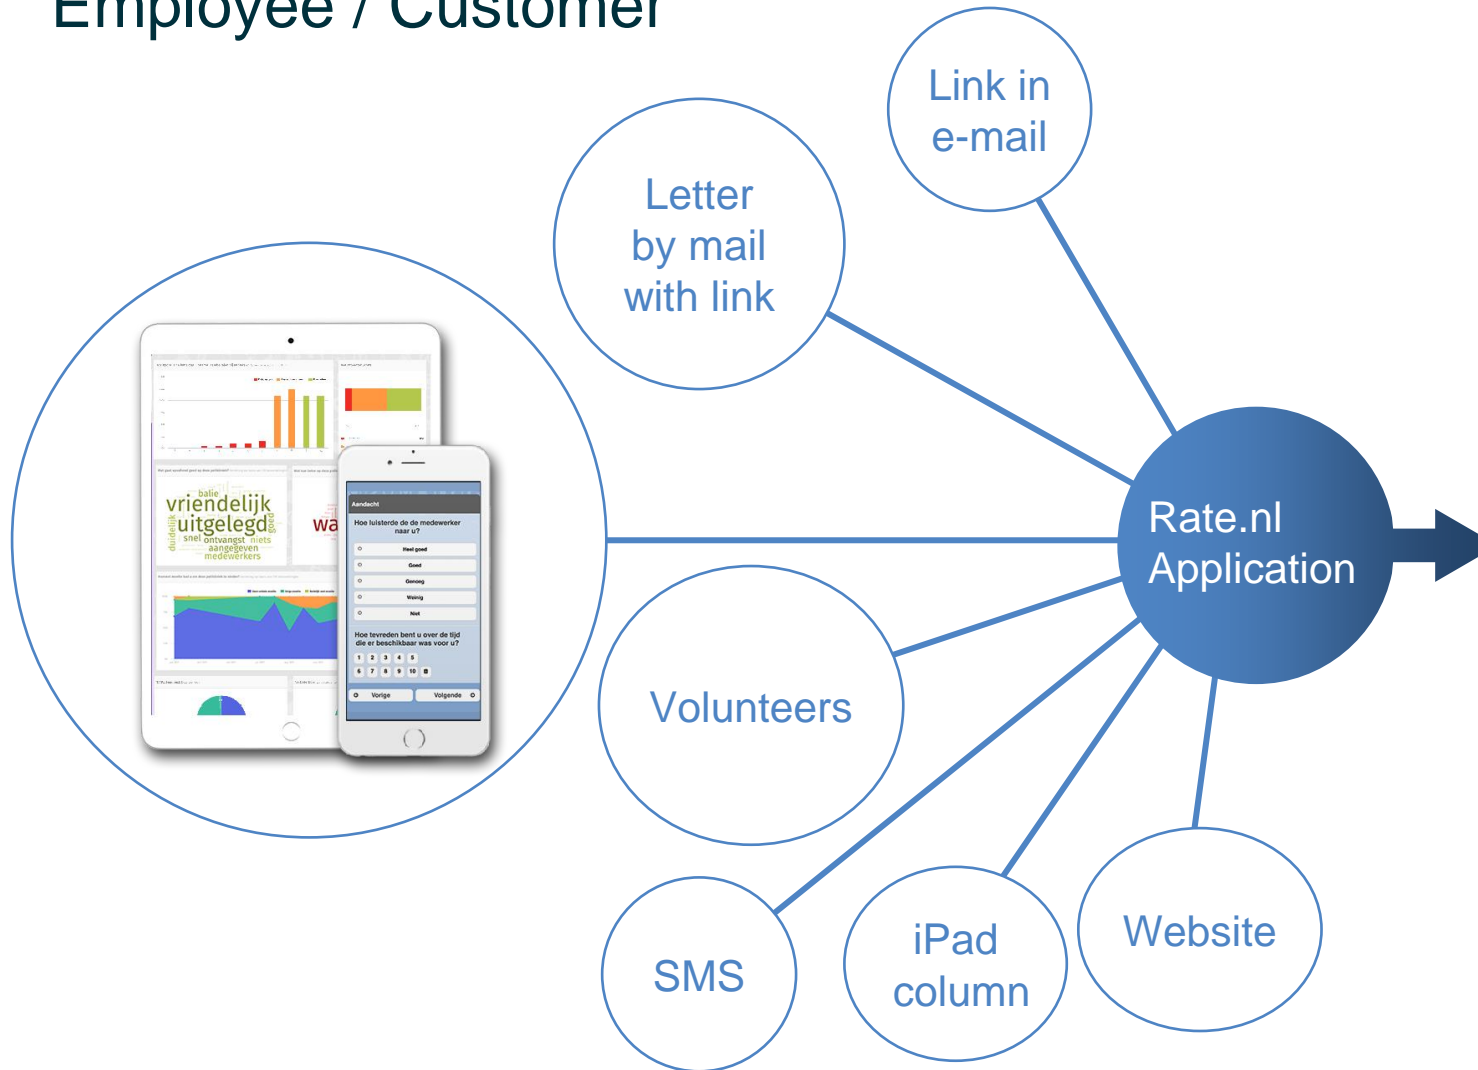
Employee / Customer

Link in e-mail

Letter by mail with link

Rate.nl Application

vriendelijk
uitgelegd
balie
snel ontvangst niets
aangegeven
medewerkers
duidelijk
goed
wa

Aandacht
Hoe luisterde de de medewerker naar u?
Heel goed
Goed
Genoeg
Weinig
Niet
Hoe tevreden bent u over de tijd die er beschikbaar was voor u?
1 2 3 4 5
6 7 8 9 10
Vorige
Volgende

Volunteers

SMS

iPad column

Website